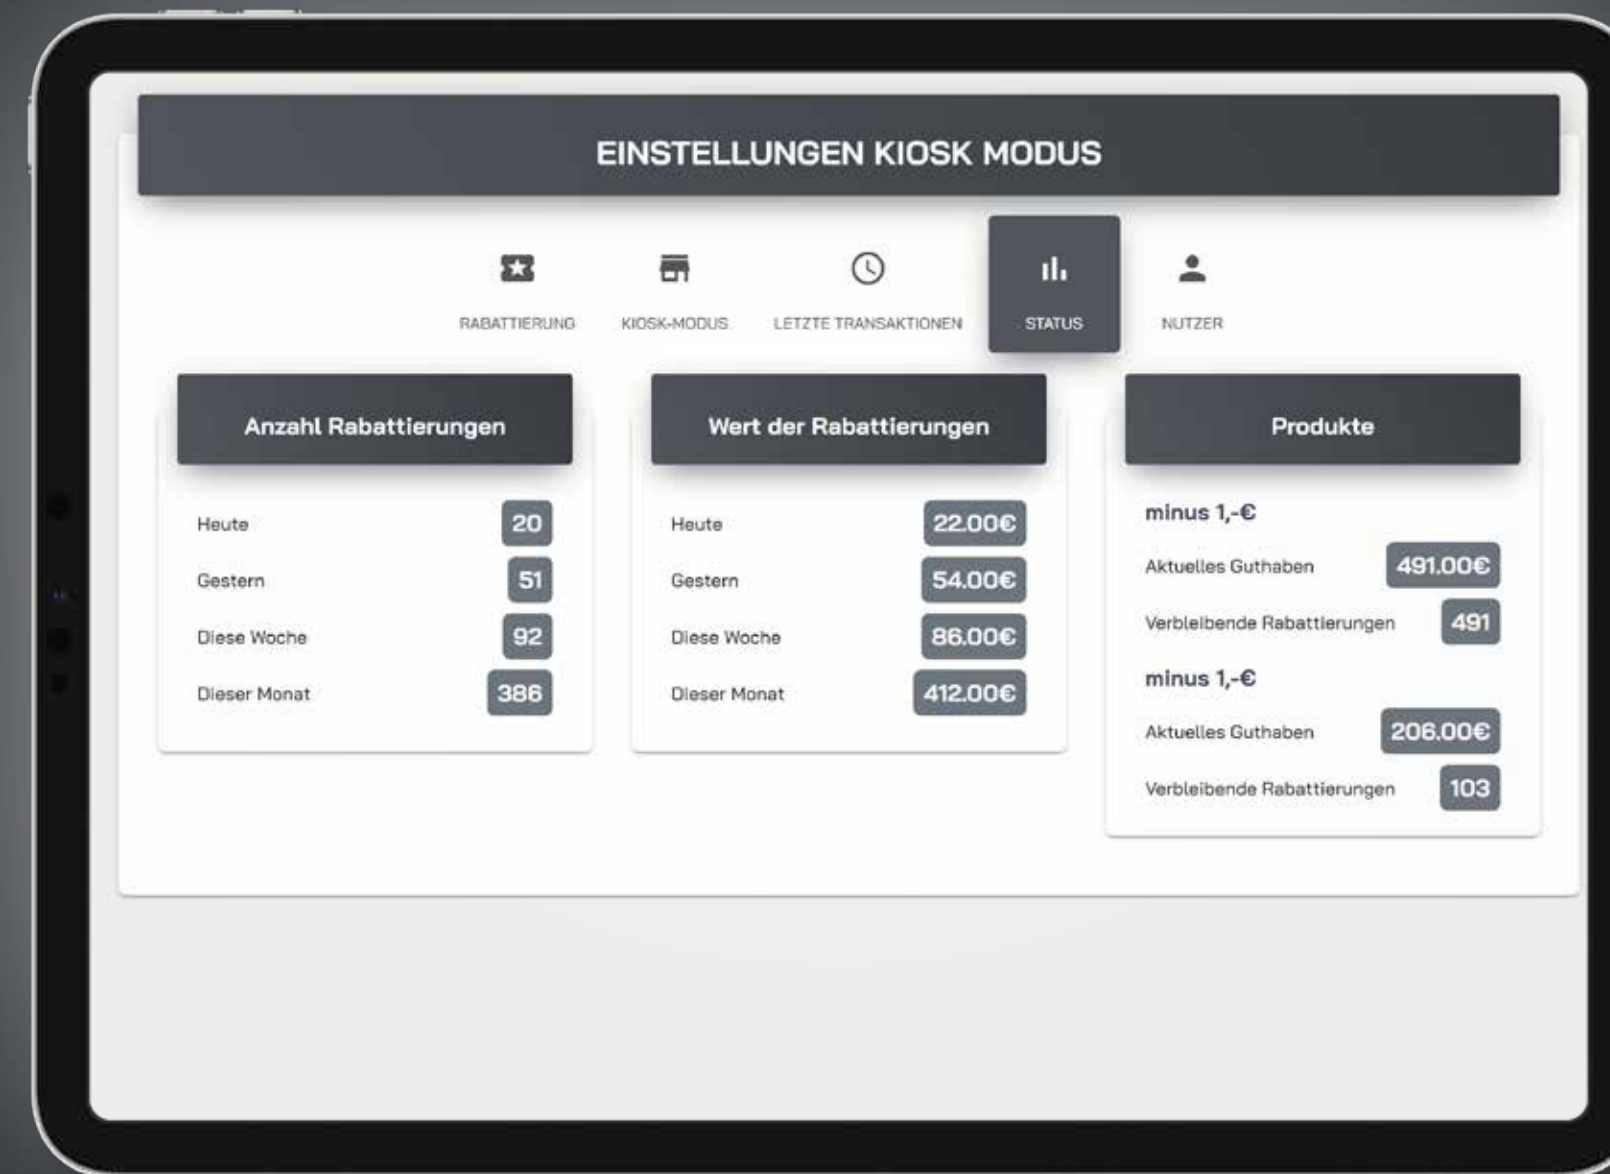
EINSTELLUNGEN KIOSK MODUS

RABATTIERUNG
KIOSK-MODUS
LETZTE TRANSAKTIONEN
STATUS
NUTZER

Anzahl Rabattierungen

Heute 20
Gestern 51
Diese Woche 92
Dieser Monat 386

Wert der Rabattierungen

Heute 22.00€
Gestern 54.00€
Diese Woche 86.00€
Dieser Monat 412.00€

Produkte

minus 1,-€
Aktuelles Guthaben 491.00€
Verbleibende Rabattierungen 491

minus 1,-€
Aktuelles Guthaben 206.00€
Verbleibende Rabattierungen 103